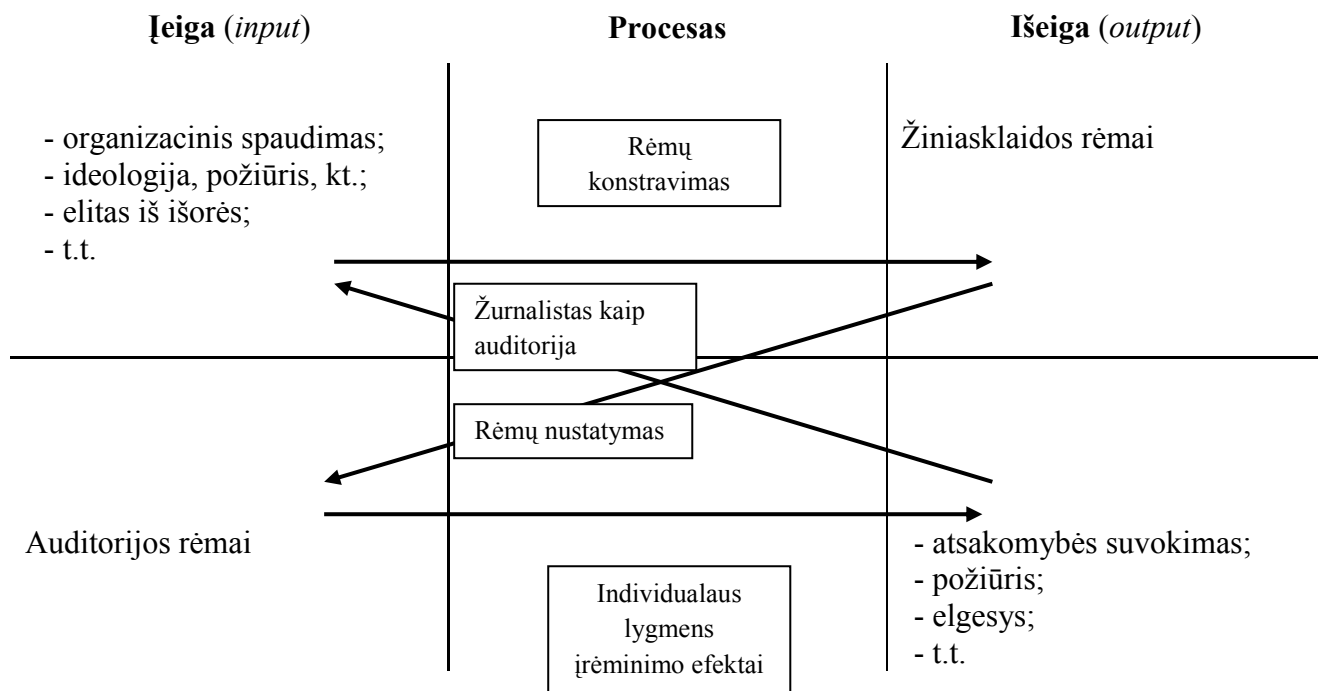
**Įeiga** (*input*)

**Procesas**

**Išeiga** (*output*)

- organizacinis spaudimas;
- ideologija, požiūris, kt.;
- elitas iš išorės;
- t.t.

Rėmų konstravimas

Žiniasklaidos rėmai

Žurnalistas kaip auditorija

Rėmų nustatymas

Auditorijos rėmai

Individualaus lygmens įrėminimo efektai

- atsakomybės suvokimas;
- požiūris;
- elgesys;
- t.t.